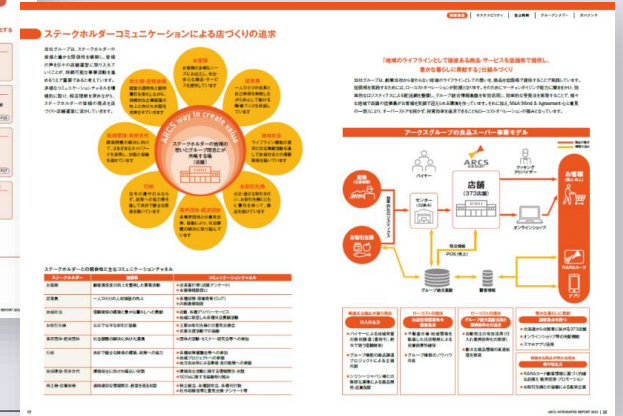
ステークホルダーコミュニケーションによる店づくりの追求

当社グループは、ステークホルダーの皆様との間で信頼関係を構築し、皆様の声を日々の店舗運営に取り入れていくことが、持続可能な事業活動を進めるうえで重要であると考えています。

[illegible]

ARCS way to create value

ステークホルダーの皆様の想いとグループ理念と共有する店（店舗）

お客様

従業員

お取引先様

地域社会

株主・投資家

行政

地球環境

ステークホルダーとの主なコミュニケーションチャネル

| ステークホルダー | 主な対話 | コミュニケーションチャネル |
|---|---|---|
| お客様 | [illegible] | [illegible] |
| 従業員 | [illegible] | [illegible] |
| お取引先様 | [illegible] | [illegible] |
| 地域社会 | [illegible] | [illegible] |
| 株主・投資家 | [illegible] | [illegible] |
| 行政 | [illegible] | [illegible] |
| 地球環境 | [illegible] | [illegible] |

「地域のライフラインとして信頼される商品・サービスを適正価格で提供し、豊かな暮らしに貢献する」仕組みづくり

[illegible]

アークスグループの食品スーパー事業モデル

バイヤー

ARCS

店舗（373店舗）

お客様

センター（物流）

POS

グループ会社機能

オンラインショップ

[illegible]

ARCS INTEGRATED REPORT 2023